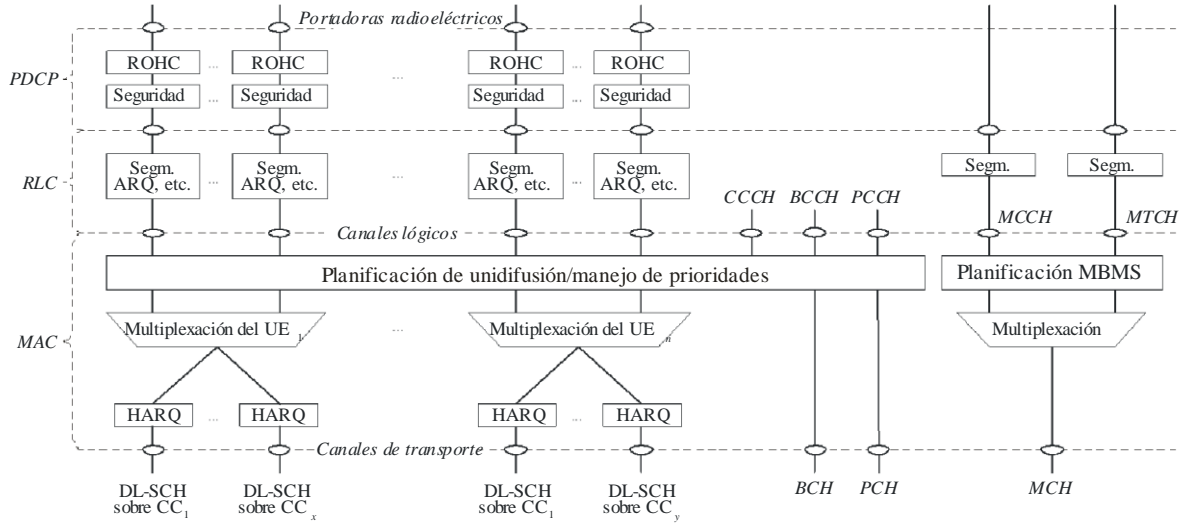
Portadoras radioeléctricos

PDCP

ROHC ... ROHC ... ROHC ... ROHC

Seguridad ... Seguridad ... Seguridad ... Seguridad

RLC

Segm. ARQ, etc. ... Segm. ARQ, etc. ... Segm. ARQ, etc. ... Segm. ARQ, etc.

Segm. Segm.

CCCH BCCH PCCH MCCH MTCH

Canales lógicos

Planificación de unidifusión/manejo de prioridades

Planificación MBMS

MAC

Multiplexación del UE$_1$ ... Multiplexación del UE$_n$

Multiplexación

HARQ ... HARQ HARQ ... HARQ

Canales de transporte

DL-SCH sobre CC$_1$

DL-SCH sobre CC$_x$

DL-SCH sobre CC$_1$

DL-SCH sobre CC$_y$

BCH PCH MCH